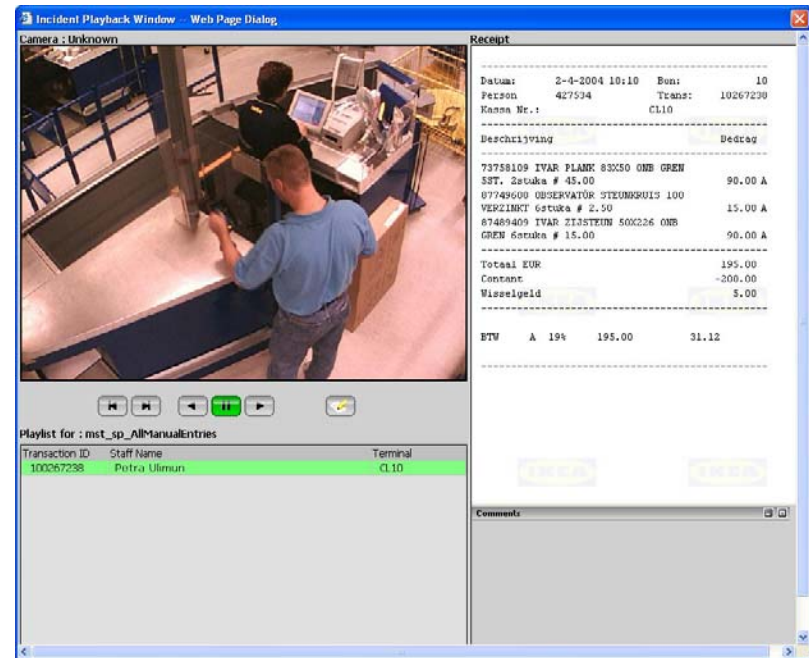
Incident Playback Window -- Web Page Dialog

Camera : Unknown

Receipt

Datum: 2-4-2004 10:10 Bon: 10
Person 427534 Trans: 10267238
Kassa Nr.: CL10

Beschrijving Bedrag

73758109 IVAR PLANK 83X50 ONB GREN
5ST. 2stuks # 45.00 90.00 A
07749600 OBSERVATÖR STEUNKRUIS 100
VERZINKT 6stuks # 2.50 15.00 A
87489409 IVAR ZIJSTEUN 50X226 ONB
GREN 6stuks # 15.00 90.00 A

Totaal EUR 195.00
Contant -200.00
Wisselgeld 5.00

BTW A 19% 195.00 31.12

Playlist for : mst_sp_AllManualEntries

| Transaction ID | Staff Name | Terminal |
|---|---|---|
| 100267238 | Petra Ulimun | CL10 |

Comments